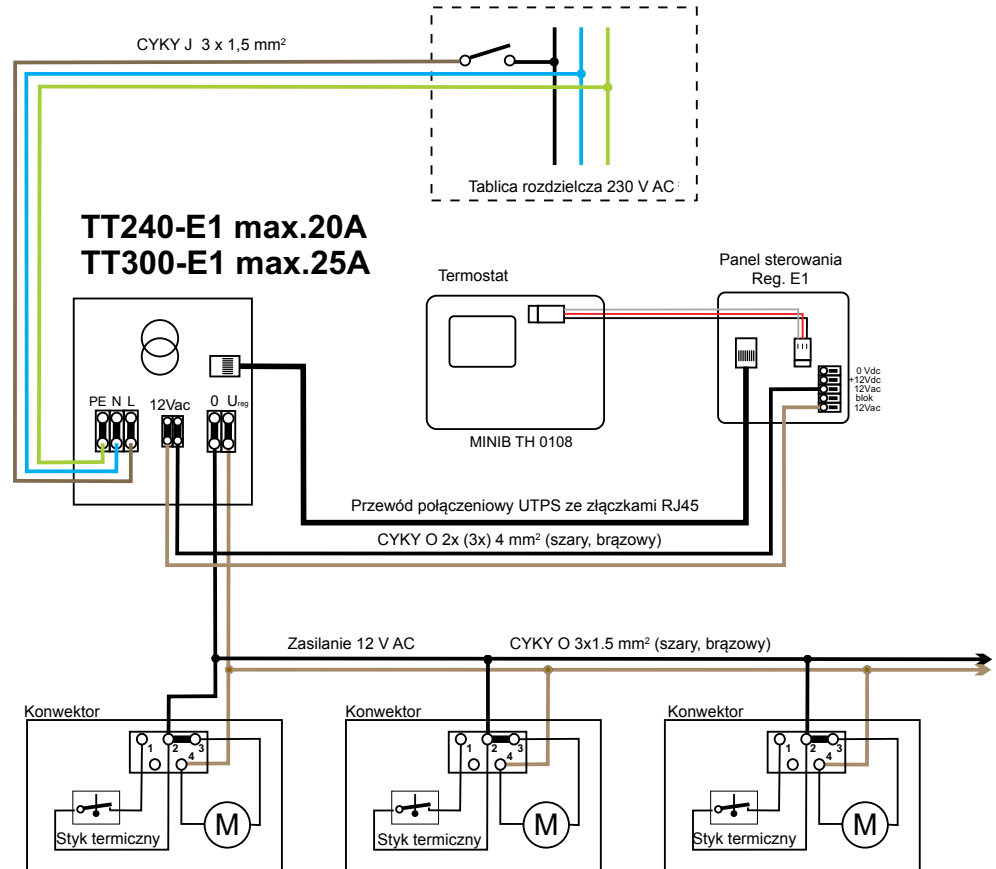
CYKY J 3 x 1,5 mm$^2$

Tablica rozdzielcza 230 V AC

TT240-E1 max.20A
TT300-E1 max.25A

Termostat

Panel sterowania
Reg. E1

PE N L

12Vac

0 U$_{reg}$

0 Vdc
+12Vdc
12Vac
blok
12Vac

MINIB TH 0108

Przewód połączeniowy UTPS ze złączkami RJ45

CYKY O 2x (3x) 4 mm$^2$ (szary, brązowy)

Zasilanie 12 V AC

CYKY O 3x1.5 mm$^2$ (szary, brązowy)

Konwektor

1 2 3 4

Styk termiczny

M

Konwektor

1 2 3 4

Styk termiczny

M

Konwektor

1 2 3 4

Styk termiczny

M